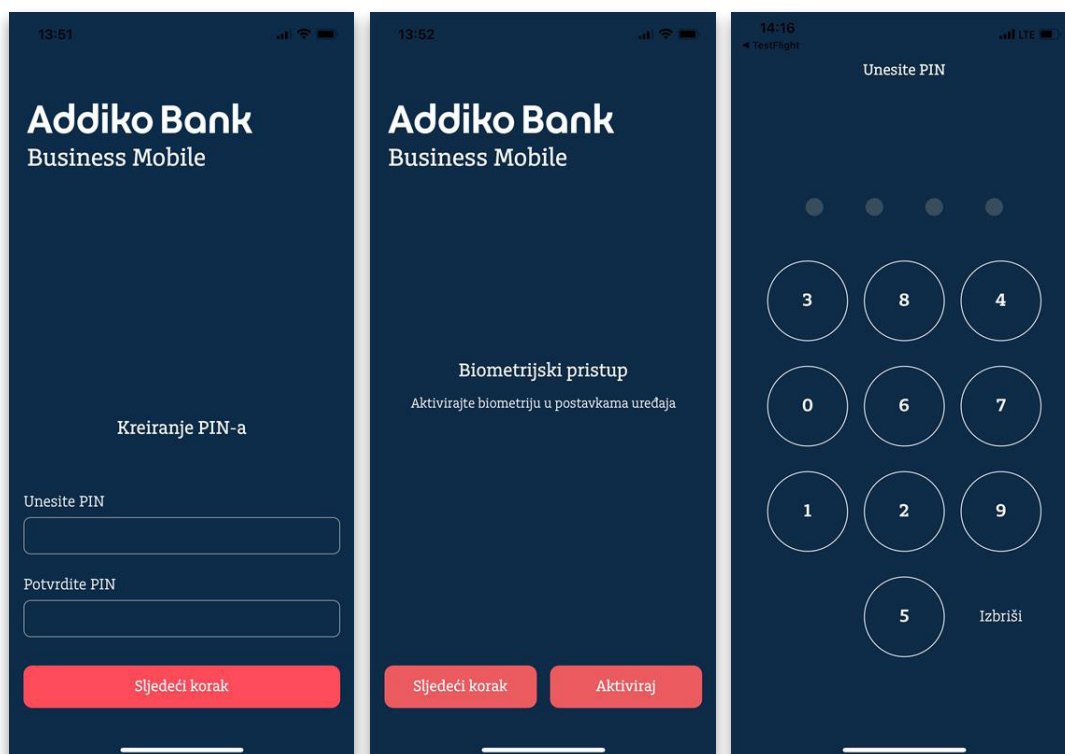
13:51

Addiko Bank
Business Mobile

Kreiranje PIN-a

Unesite PIN

Potvrdite PIN

Sljedeći korak

13:52

Addiko Bank
Business Mobile

Biometrijski pristup

Aktivirajte biometriju u postavkama uređaja

Sljedeći korak

Aktiviraj

14:16
◂ TestFlight
LTE

Unesite PIN

3
8
4
0
6
7
1
2
9
5
Izbriši